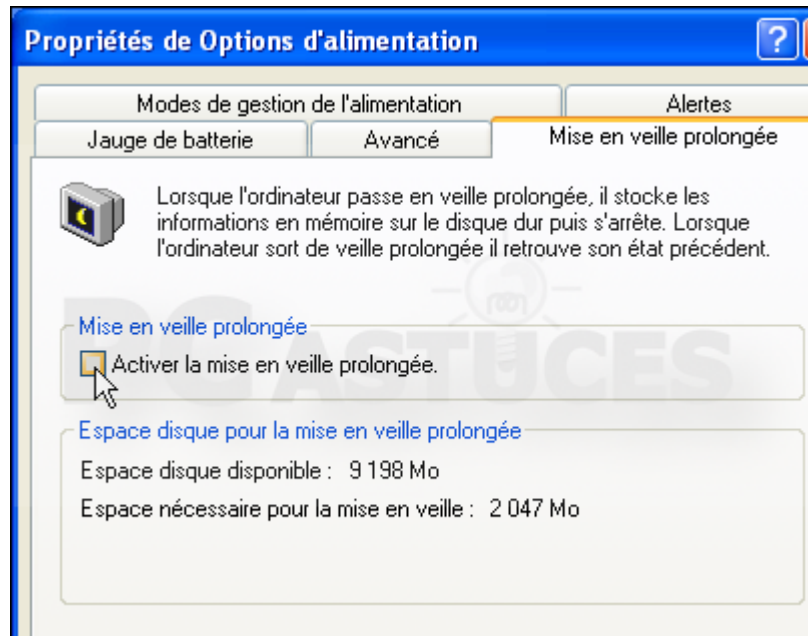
Propriétés de Options d'alimentation

?

Modes de gestion de l'alimentation

Alertes

Jauge de batterie

Avancé

Mise en veille prolongée

Lorsque l'ordinateur passe en veille prolongée, il stocke les informations en mémoire sur le disque dur puis s'arrête. Lorsque l'ordinateur sort de veille prolongée il retrouve son état précédent.

PC ASTUCES

Mise en veille prolongée

Activer la mise en veille prolongée.

Espace disque pour la mise en veille prolongée

Espace disque disponible : 9 198 Mo

Espace nécessaire pour la mise en veille : 2 047 Mo